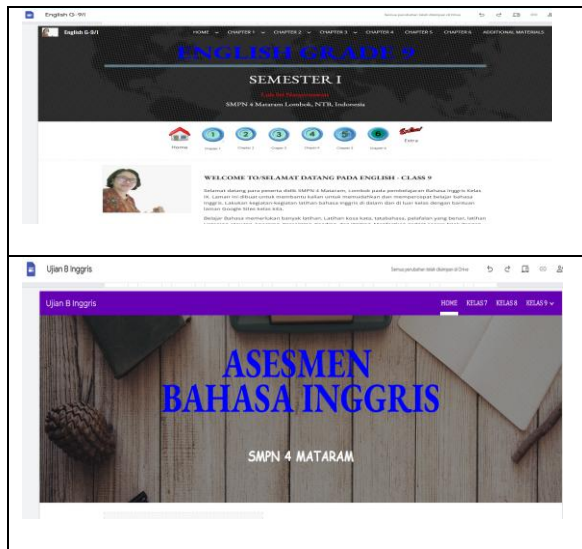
English G-9/I

English G-9/I

HOME CHAPTER 1 CHAPTER 2 CHAPTER 3 CHAPTER 4 CHAPTER 5 CHAPTER 6 ADDITIONAL MATERIALS

ENGLISH GRADE 9

SEMESTER I

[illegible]

SMPN 4 Mataram Lombok, NTB, Indonesia

Home Chapter 1 Chapter 2 Chapter 3 Chapter 4 Chapter 5 Chapter 6 Extra

WELCOME TO/SELAMAT DATANG PADA ENGLISH - CLASS 9

Selamat datang para peserta didik SMPN 4 Mataram, Lombok pada pembelajaran Bahasa Inggris Kelas IX. Laman ini dibuat untuk membantu kalian untuk memudahkan dan mempercepat belajar bahasa Inggris. Lakukan kegiatan-kegiatan latihan bahasa Inggris di dalam dan di luar kelas dengan bimbingan Google Sites kelas kita.

Belajar Bahasa memerlukan banyak latihan. Latihan kosa kata, tatabahasa, pelafalan yang benar, latihan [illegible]

Ujian B Inggris

Ujian B Inggris

HOME KELAS7 KELAS8 KELAS9

ASESMEN
BAHASA INGGRIS

SMPN 4 MATARAM